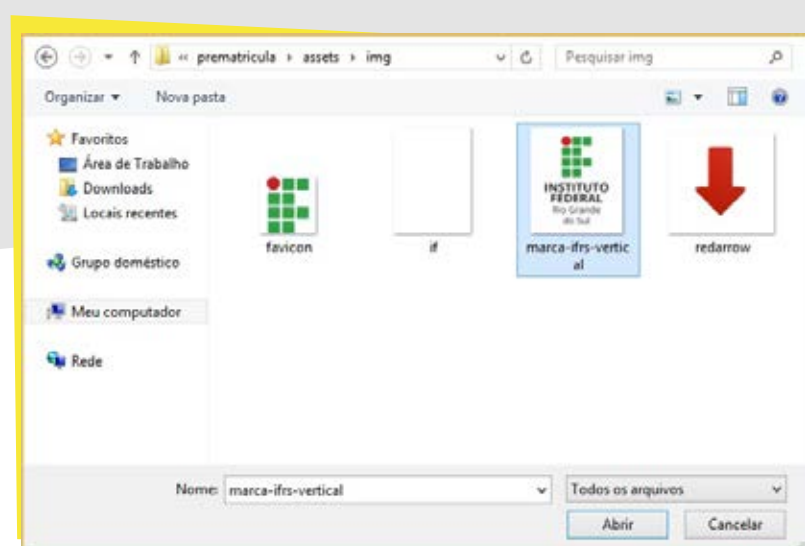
« prematricula › assets › img

Pesquisar img

Organizar ▾ Nova pasta

Favoritos
Área de Trabalho
Downloads
Locais recentes

Grupo doméstico

Meu computador

Rede

favicon

if

INSTITUTO FEDERAL Rio Grande do Sul

marca-ifrs-vertical

redarrow

Nome: marca-ifrs-vertical

Todos os arquivos

Abrir

Cancelar